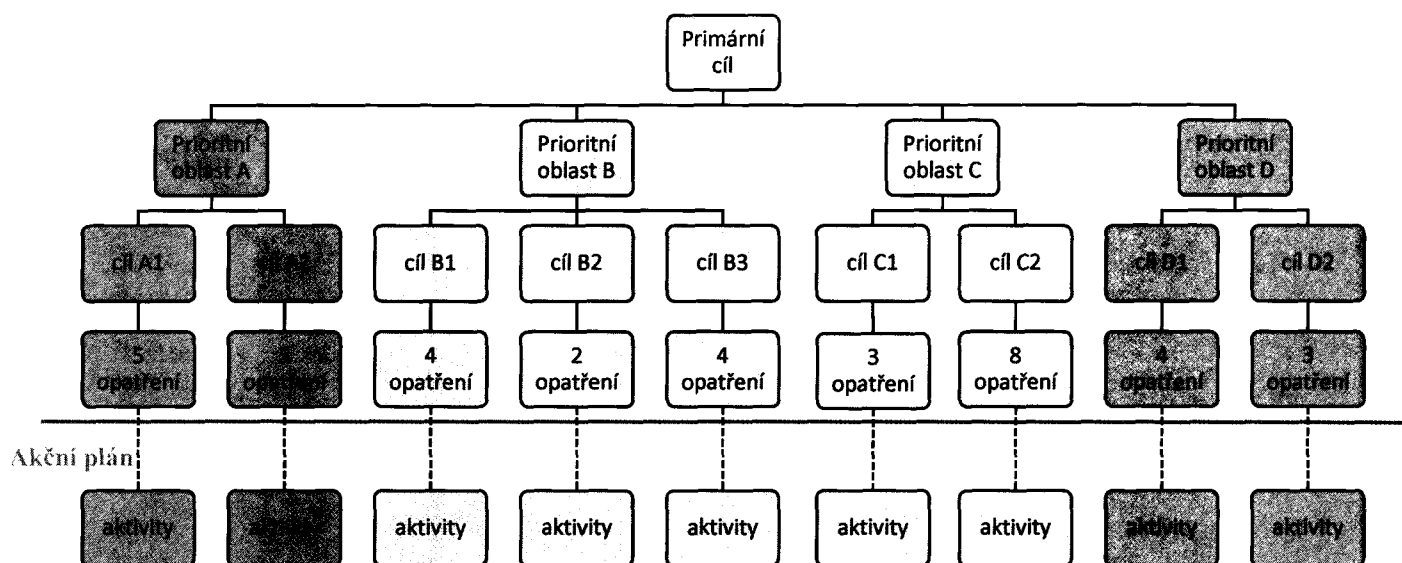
Primární cíl

Prioritní oblast A

Prioritní oblast B

Prioritní oblast C

Prioritní oblast D

cíl A1

cíl A2

cíl B1

cíl B2

cíl B3

cíl C1

cíl C2

cíl D1

cíl D2

5 opatření

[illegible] opatření

4 opatření

2 opatření

4 opatření

3 opatření

8 opatření

4 opatření

3 opatření

Akční plán

aktivity

aktivity

aktivity

aktivity

aktivity

aktivity

aktivity

aktivity

aktivity